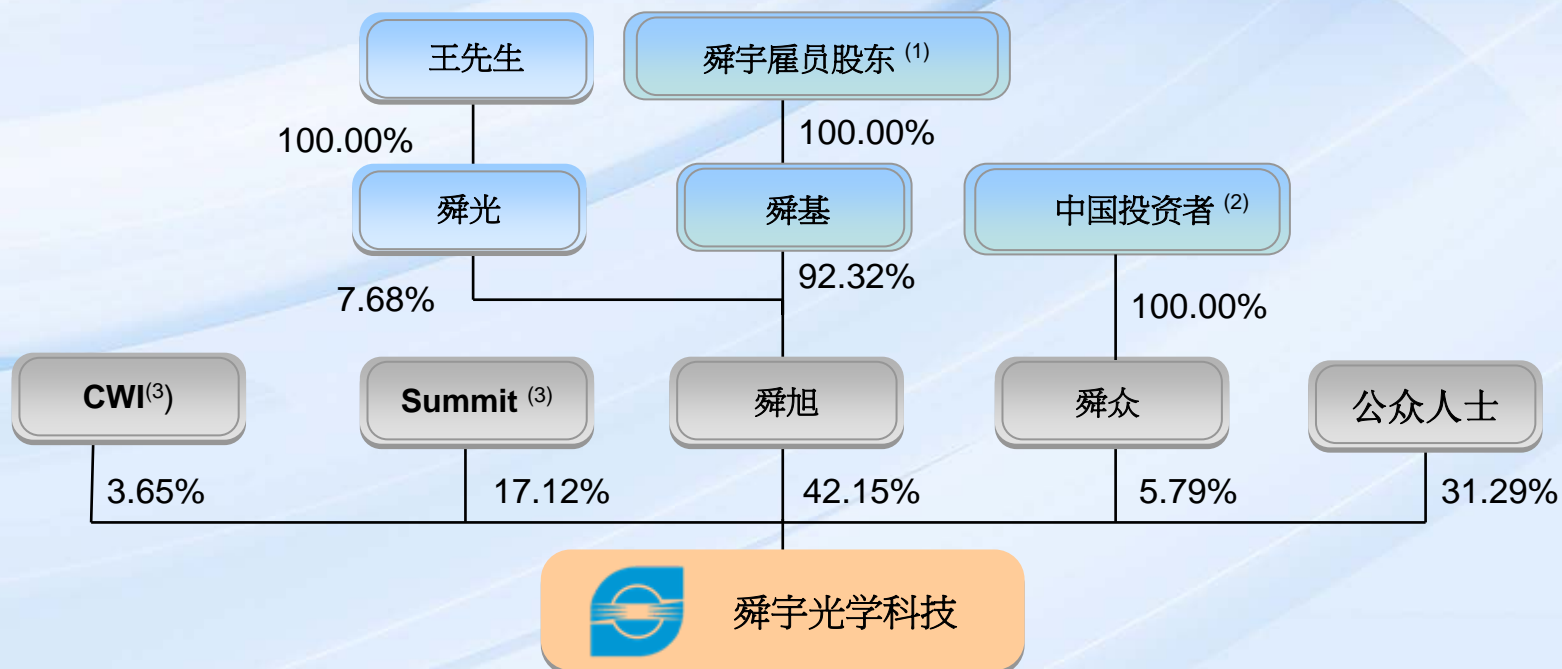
王先生

舜宇雇员股东 $^{(1)}$

100.00%

100.00%

舜光

舜基

中国投资者 $^{(2)}$

7.68%

92.32%

100.00%

CWI$^{(3)}$

Summit $^{(3)}$

舜旭

舜众

公众人士

3.65%

17.12%

42.15%

5.79%

31.29%

舜宇光学科技